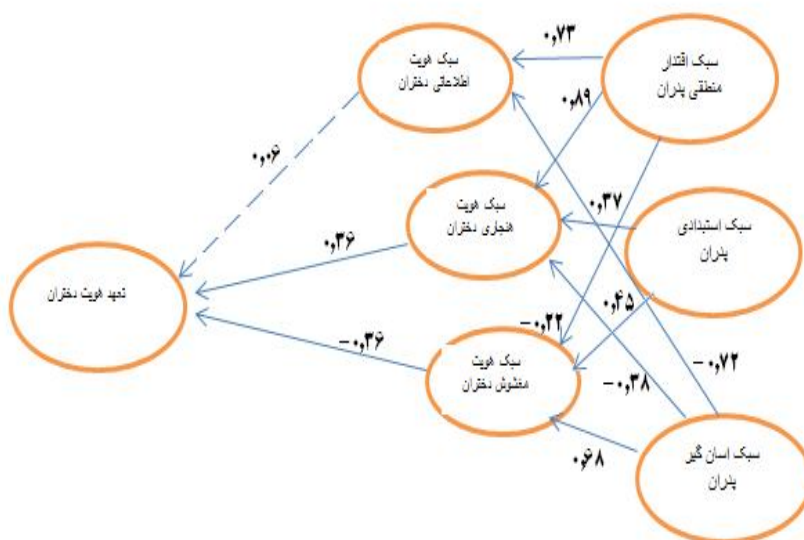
سبک اقتدار منطقی پدران

سبک هویت اطلاعاتی دختران

۰٫۷۳

۰٫۸۹

۰٫۰۶

سبک هویت هنجاری دختران

۰٫۳۷

سبک استبدادی پدران

۰٫۳۶

تعهد هویت دختران

۰٫۴۵

-۰٫۲۲

-۰٫۳۶

سبک هویت مغشوش دختران

-۰٫۷۲

-۰٫۳۸

۰٫۶۸

سبک آسان گیر پدران